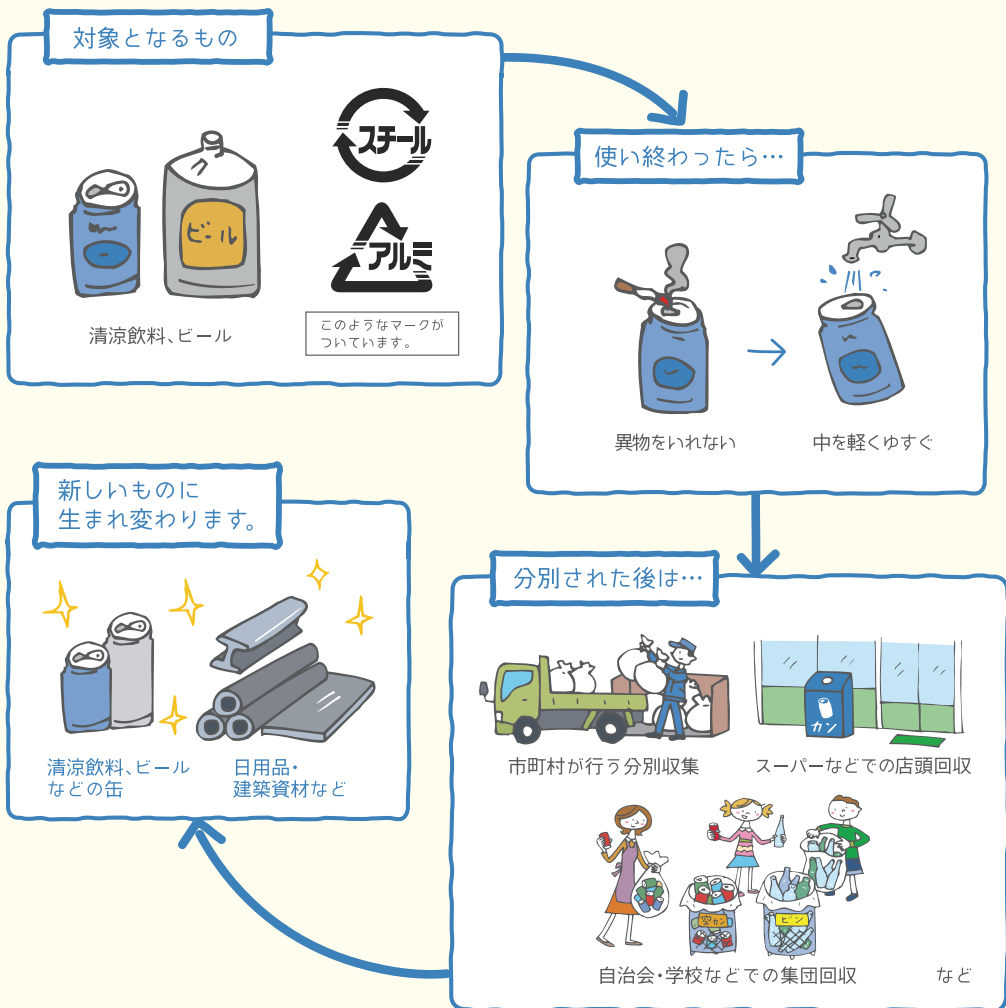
対象となるもの

ビール

スチール

アルミ

清涼飲料、ビール

このようなマークがついています。

使い終わったら…

異物をいれない

中を軽くゆすぐ

分別された後は…

市町村が行う分別収集

カン

スーパーなどでの店頭回収

空カン

ビン

自治会・学校などでの集団回収

など

新しいものに生まれ変わります。

清涼飲料、ビールなどの缶

日用品・建築資材など